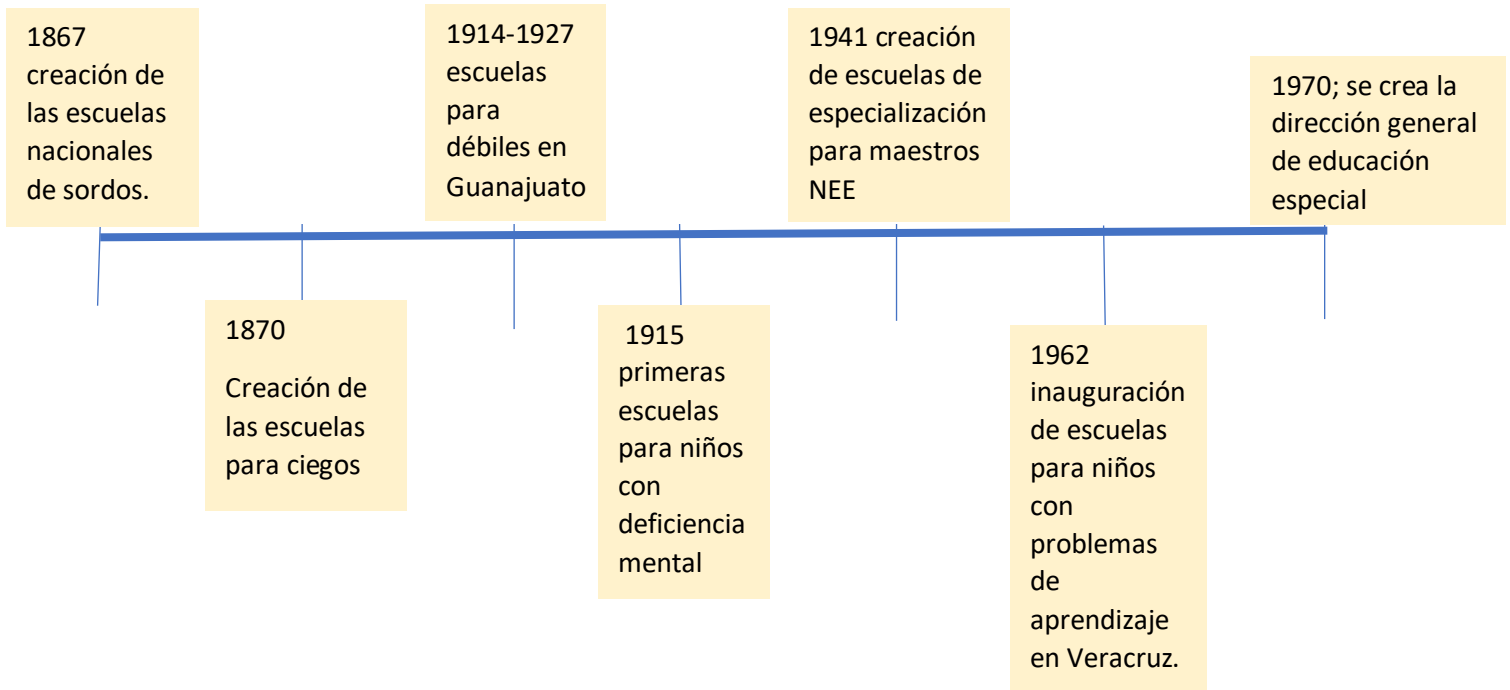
1867 creación de las escuelas nacionales de sordos.

1870

Creación de las escuelas para ciegos

1914-1927 escuelas para débiles en Guanajuato

1915 primeras escuelas para niños con deficiencia mental

1941 creación de escuelas de especialización para maestros NEE

1962 inauguración de escuelas para niños con problemas de aprendizaje en Veracruz.

1970; se crea la dirección general de educación especial